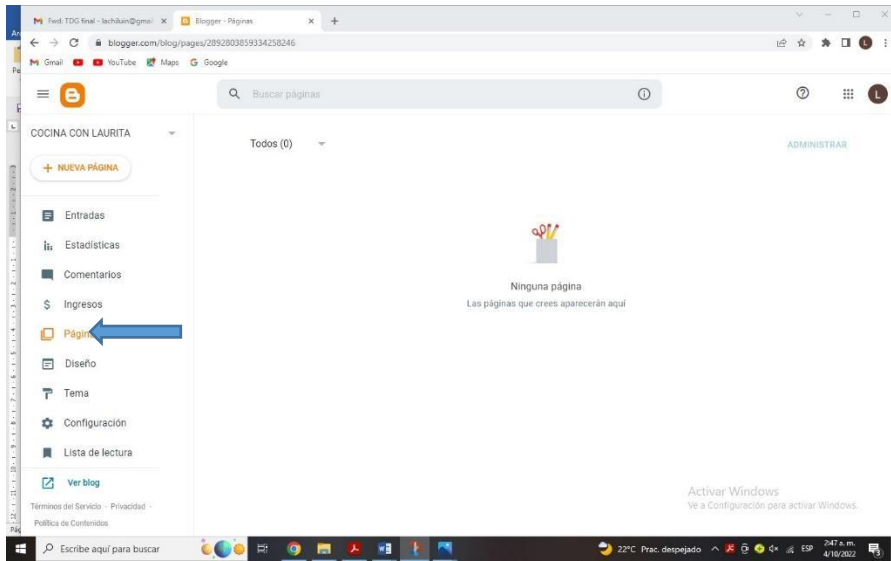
Fwd: TDG final - lachiluin@gmai ×
Blogger - Páginas ×
+
blogger.com/blog/pages/2892803859334258246
Gmail YouTube Maps Google

Buscar páginas

COCINA CON LAURITA
+ NUEVA PÁGINA
Entradas
Estadísticas
Comentarios
Ingresos
Págin
Diseño
Tema
Configuración
Lista de lectura
Ver blog
Términos del Servicio · Privacidad · Política de Contenidos

Todos (0)
ADMINISTRAR

Ninguna página
Las páginas que crees aparecerán aquí

Activar Windows
Ve a Configuración para activar Windows.

Escribe aquí para buscar
22°C Prac. despejado
ESP
2:47 a. m.
4/10/2022